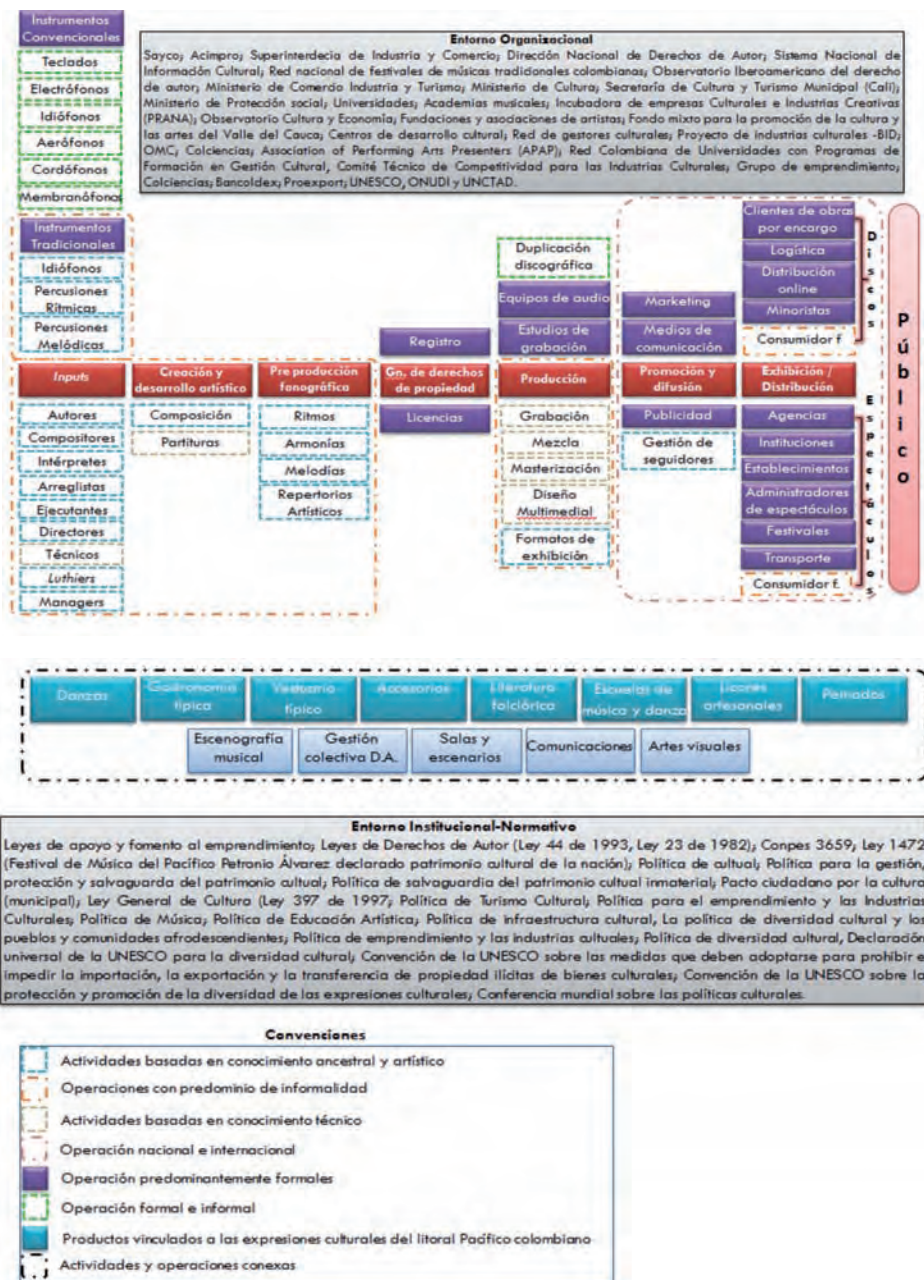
Instrumentos Convencionales
Teclados
Electrófonos
Idiófonos
Aerófonos
Cordófonos
Membranófonos

Entorno Organizacional
Sayco; Acimpro; Superinterdecia de Industria y Comercio; Dirección Nacional de Derechos de Autor; Sistema Nacional de Información Cultural; Red nacional de festivales de músicas tradicionales colombianas; Observatorio Iberoamericano del derecho de autor; Ministerio de Comercio Industria y Turismo; Ministerio de Cultura; Secretaría de Cultura y Turismo Municipal (Cali); Ministerio de Protección social; Universidades; Academias musicales; Incubadora de empresas Culturales e Industrias Creativas (PRANA); Observatorio Cultura y Economía; Fundaciones y asociaciones de artistas; Fondo mixto para la promoción de la cultura y las artes del Valle del Cauca; Centros de desarrollo cultural; Red de gestores culturales; Proyecto de industrias culturales -BID; OMC; Colciencias; Association of Performing Arts Presenters (APAP); Red Colombiana de Universidades con Programas de Formación en Gestión Cultural, Comité Técnico de Competitividad para las Industrias Culturales; Grupo de emprendimiento; Colciencias; Bancoldex; Proexport; UNESCO, ONUDI y UNCTAD.

Instrumentos Tradicionales
Idiófonos
Percusiones Rítmicas
Percusiones Melódicas

Duplicación discográfica
Equipos de audio
Estudios de grabación
Marketing
Medios de comunicación
Clientes de obras por encargo
Logística
Distribución online
Minoristas
Consumidor f
Discos

Registro

Inputs
Creación y desarrollo artístico
Pre producción fonográfica
Gn. de derechos de propiedad
Producción
Promoción y difusión
Exhibición / Distribución

Autores
Compositores
Intérpretes
Arreglistas
Ejecutantes
Directores
Técnicos
Luthiers
Managers

Composición
Partituras

Ritmos
Armonías
Melodías
Repertorios Artísticos

Licencias

Grabación
Mezcla
Masterización
Diseño Multimedial
Formatos de exhibición

Publicidad
Gestión de seguidores

Agencias
Instituciones
Establecimientos
Administradores de espectáculos
Festivales
Transporte
Consumidor f.
Espectáculos

Público

Danzas
Gastronomía típica
Vestuario típico
Accesorios
Literatura folclórica
Escuelas de música y danza
Licores artesanales
Peinados
Escenografía musical
Gestión colectiva D.A.
Salas y escenarios
Comunicaciones
Artes visuales

Entorno Institucional-Normativo
Leyes de apoyo y fomento al emprendimiento; Leyes de Derechos de Autor (Ley 44 de 1993, Ley 23 de 1982); Conpes 3659, Ley 1472 (Festival de Música del Pacífico Petronio Álvarez declarado patrimonio cultural de la nación); Política de cultual; Política para la gestión, protección y salvaguarda del patrimonio cultual; Política de salvaguardia del patrimonio cultual inmaterial; Pacto ciudadano por la cultura (municipal); Ley General de Cultura (Ley 397 de 1997; Política de Turismo Cultural; Política para el emprendimiento y las Industrias Culturales; Política de Música; Política de Educación Artística; Política de infraestructura cultural, La política de diversidad cultural y los pueblos y comunidades afrodescendientes; Política de emprendimiento y las industrias cultuales; Política de diversidad cultural, Declaración universal de la UNESCO para la diversidad cultural; Convención de la UNESCO sobre las medidas que deben adoptarse para prohibir e impedir la importación, la exportación y la transferencia de propiedad ilícitas de bienes culturales; Convención de la UNESCO sobre la protección y promoción de la diversidad de las expresiones culturales; Conferencia mundial sobre las políticas culturales.

Convenciones
Actividades basadas en conocimiento ancestral y artístico
Operaciones con predominio de informalidad
Actividades basadas en conocimiento técnico
Operación nacional e internacional
Operación predominantemente formales
Operación formal e informal
Productos vinculados a las expresiones culturales del litoral Pacífico colombiano
Actividades y operaciones conexas